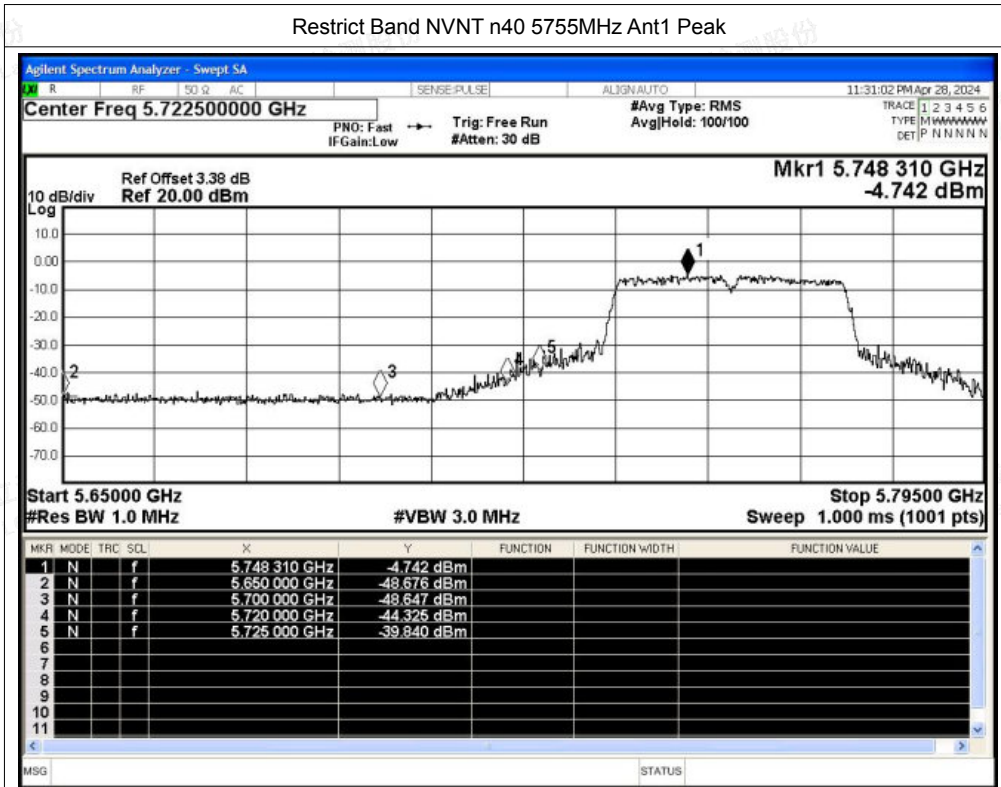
Restrict Band NVNT n40 5755MHz Ant1 Peak

Agilent Spectrum Analyzer - Swept SA

R RF 50 Ω AC SENSE:PULSE ALIGN AUTO 11:31:02 PM Apr 28, 2024

Center Freq 5.722500000 GHz

PNO: Fast IFGain:Low

Trig: Free Run #Atten: 30 dB

#Avg Type: RMS Avg|Hold: 100/100

TRACE 1 2 3 4 5 6 TYPE M WWWWW DET P N N N N N

Ref Offset 3.38 dB
10 dB/div Ref 20.00 dBm
Log

Mkr1 5.748 310 GHz
-4.742 dBm

10.0
0.00
-10.0
-20.0
-30.0
-40.0
-50.0
-60.0
-70.0

1 2 3 4 5

Start 5.65000 GHz
#Res BW 1.0 MHz
#VBW 3.0 MHz
Stop 5.79500 GHz
Sweep 1.000 ms (1001 pts)

| MKR | MODE | TRC | SCL | X | Y | FUNCTION | FUNCTION WIDTH | FUNCTION VALUE |
|---|---|---|---|---|---|---|---|---|
| 1 | N | | f | 5.748 310 GHz | -4.742 dBm | | | |
| 2 | N | | f | 5.650 000 GHz | -48.676 dBm | | | |
| 3 | N | | f | 5.700 000 GHz | -48.647 dBm | | | |
| 4 | N | | f | 5.720 000 GHz | -44.325 dBm | | | |
| 5 | N | | f | 5.725 000 GHz | -39.840 dBm | | | |
| 6 | | | | | | | | |
| 7 | | | | | | | | |
| 8 | | | | | | | | |
| 9 | | | | | | | | |
| 10 | | | | | | | | |
| 11 | | | | | | | | |

MSG STATUS